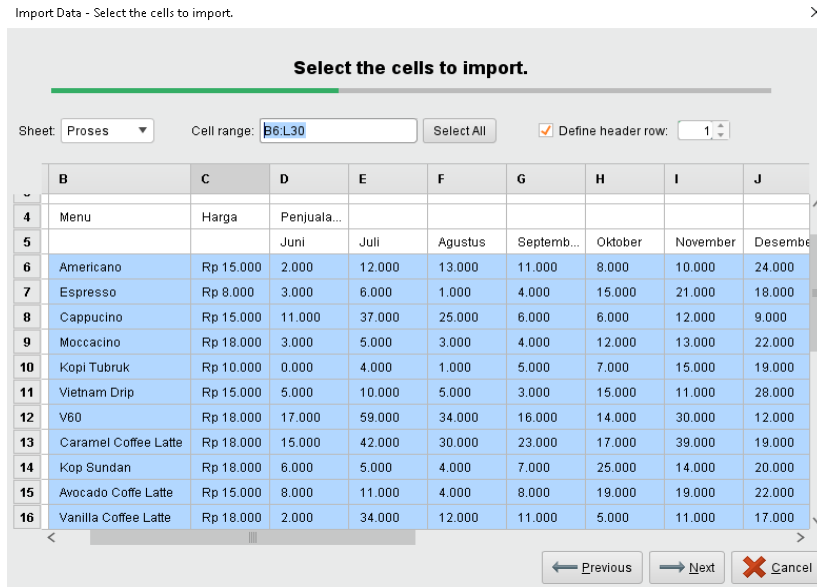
Import Data - Select the cells to import.

Select the cells to import.

Sheet: Proses

Cell range: B6:L30

Select All

Define header row: 1

| | B | C | D | E | F | G | H | I | J |
|---|---|---|---|---|---|---|---|---|---|
| 4 | Menu | Harga | Penjuala... | | | | | | |
| 5 | | | Juni | Juli | Agustus | Septemb... | Oktober | November | Desembe |
| 6 | Americano | Rp 15.000 | 2.000 | 12.000 | 13.000 | 11.000 | 8.000 | 10.000 | 24.000 |
| 7 | Espresso | Rp 8.000 | 3.000 | 6.000 | 1.000 | 4.000 | 15.000 | 21.000 | 18.000 |
| 8 | Cappucino | Rp 15.000 | 11.000 | 37.000 | 25.000 | 6.000 | 6.000 | 12.000 | 9.000 |
| 9 | Moccacino | Rp 18.000 | 3.000 | 5.000 | 3.000 | 4.000 | 12.000 | 13.000 | 22.000 |
| 10 | Kopi Tubruk | Rp 10.000 | 0.000 | 4.000 | 1.000 | 5.000 | 7.000 | 15.000 | 19.000 |
| 11 | Vietnam Drip | Rp 15.000 | 5.000 | 10.000 | 5.000 | 3.000 | 15.000 | 11.000 | 28.000 |
| 12 | V60 | Rp 18.000 | 17.000 | 59.000 | 34.000 | 16.000 | 14.000 | 30.000 | 12.000 |
| 13 | Caramel Coffee Latte | Rp 18.000 | 15.000 | 42.000 | 30.000 | 23.000 | 17.000 | 39.000 | 19.000 |
| 14 | Kop Sundan | Rp 18.000 | 6.000 | 5.000 | 4.000 | 7.000 | 25.000 | 14.000 | 20.000 |
| 15 | Avocado Coffe Latte | Rp 15.000 | 8.000 | 11.000 | 4.000 | 8.000 | 19.000 | 19.000 | 22.000 |
| 16 | Vanilla Coffee Latte | Rp 18.000 | 2.000 | 34.000 | 12.000 | 11.000 | 5.000 | 11.000 | 17.000 |

Previous

Next

Cancel